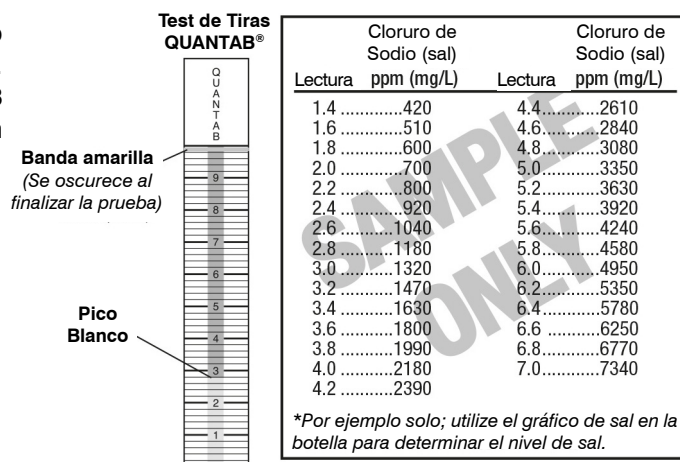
Test de Tiras QUANTAB®

QUANTAB

Banda amarilla
(Se oscurece al finalizar la prueba)

Pico Blanco

9
8
7
6
5
4
3
2
1

| Lectura | Cloruro de Sodio (sal) ppm (mg/L) | Lectura | Cloruro de Sodio (sal) ppm (mg/L) |
|---|---|---|---|
| 1.4 | 420 | 4.4 | 2610 |
| 1.6 | 510 | 4.6 | 2840 |
| 1.8 | 600 | 4.8 | 3080 |
| 2.0 | 700 | 5.0 | 3350 |
| 2.2 | 800 | 5.2 | 3630 |
| 2.4 | 920 | 5.4 | 3920 |
| 2.6 | 1040 | 5.6 | 4240 |
| 2.8 | 1180 | 5.8 | 4580 |
| 3.0 | 1320 | 6.0 | 4950 |
| 3.2 | 1470 | 6.2 | 5350 |
| 3.4 | 1630 | 6.4 | 5780 |
| 3.6 | 1800 | 6.6 | 6250 |
| 3.8 | 1990 | 6.8 | 6770 |
| 4.0 | 2180 | 7.0 | 7340 |
| 4.2 | 2390 | | |

SAMPLE ONLY

*Por ejemplo solo; utilize el gráfico de sal en la botella para determinar el nivel de sal.